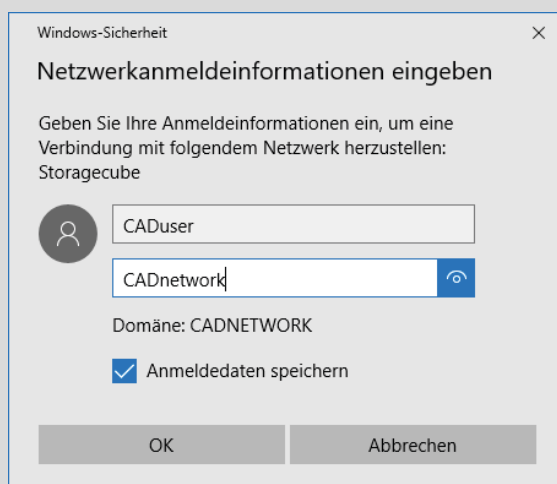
Windows-Sicherheit

Netzwerkanmeldeinformationen eingeben

Geben Sie Ihre Anmeldeinformationen ein, um eine Verbindung mit folgendem Netzwerk herzustellen: Storagecube

CADuser

CADnetwork

Domäne: CADNETWORK

Anmeldedaten speichern

OK

Abbrechen